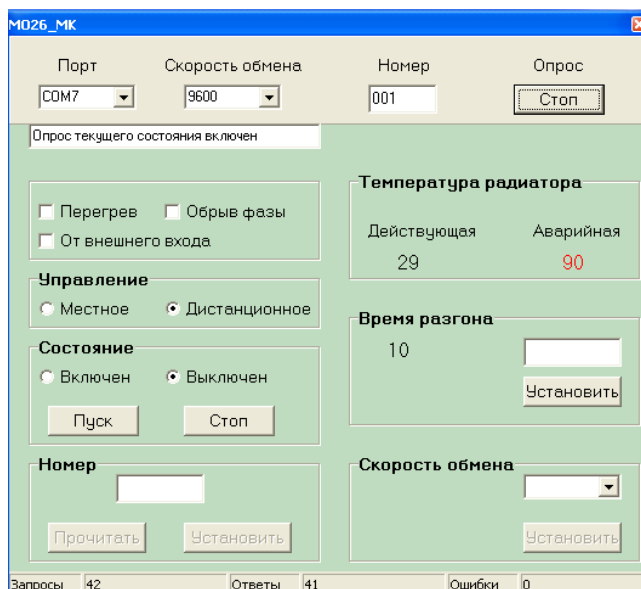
M026_MK

Порт
COM7

Скорость обмена
9600

Номер
001

Опрос
Стоп

Опрос текущего состояния включен

Перегрев
Обрыв фазы
От внешнего входа

Управление
Местное
Дистанционное

Состояние
Включен
Выключен

Пуск
Стоп

Номер

Прочитать
Установить

Температура радиатора
Действующая
29
Аварийная
90

Время разгона
10
Установить

Скорость обмена
Установить

Запросы 42
Ответы 41
Ошибки 0